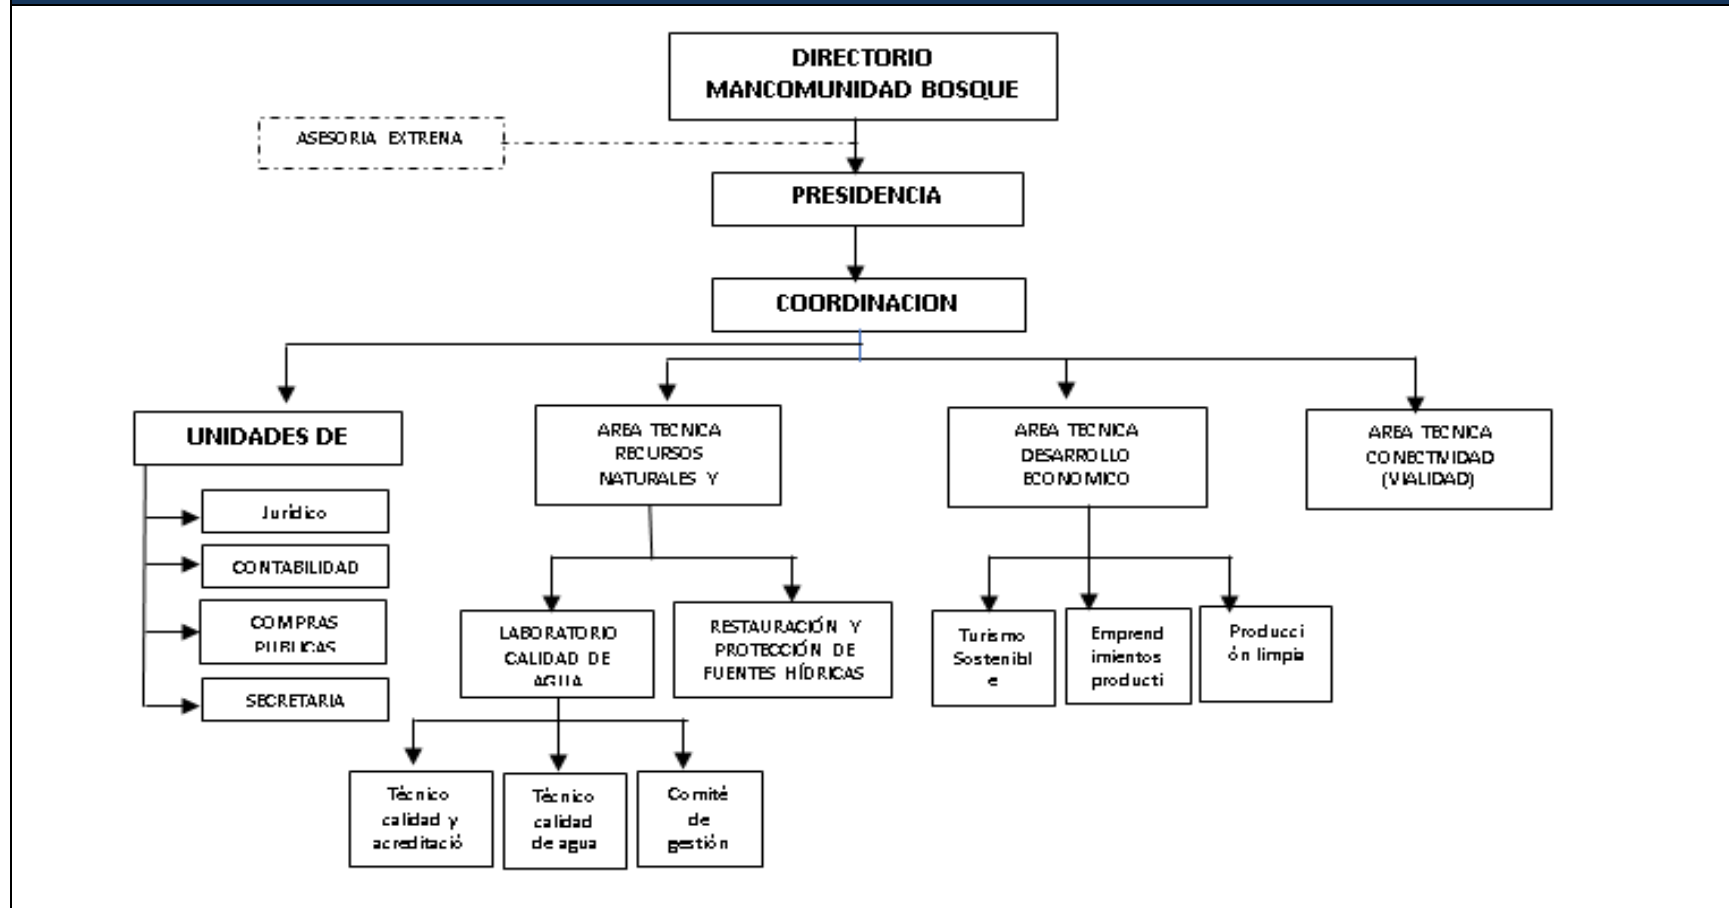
DIRECTORIO MANCOMUNIDAD BOSQUE

ASESORIA EXTRENA

PRESIDENCIA

COORDINACION

UNIDADES DE

Jurídico

CONTABILIDAD

COMPRAS PUBLICAS

SECRETARIA

AREA TECNICA RECURSOS NATURALES Y

LABORATORIO CALIDAD DE AGUA

RESTAURACIÓN Y PROTECCIÓN DE FUENTES HÍDRICAS

Técnico calidad y acreditació

Técnico calidad de agua

Comité de gestión

AREA TECNICA DESARROLLO ECONOMICO

Turismo Sostenible

Emprendimientos producti

Producción limpia

AREA TECNICA CONECTIVIDAD (VIALIDAD)